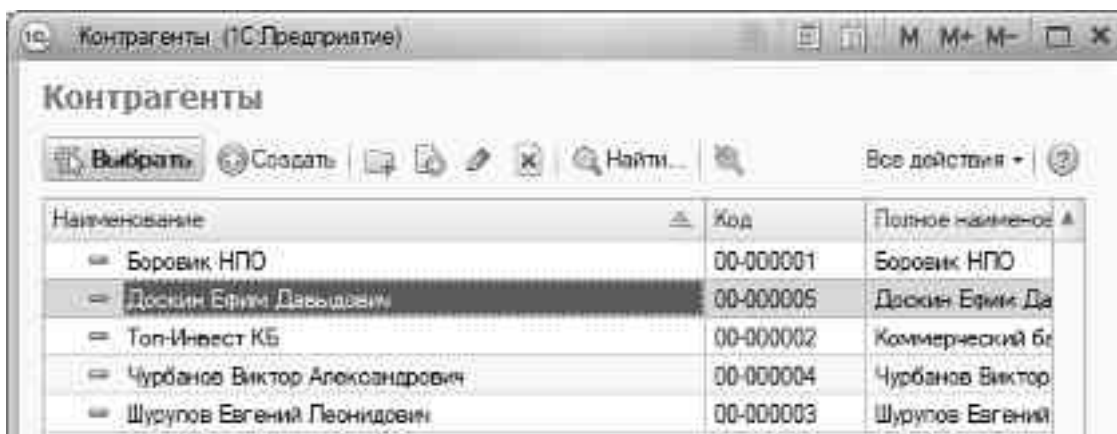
1С Контрагенты (1С:Предприятие) M M+ M-

Контрагенты

Выбрать Создать Найти... Все действия ?

| Наименование | Код | Полное наименов |
|---|---|---|
| Боровик НПО | 00-000001 | Боровик НПО |
| Доскин Ефим Давыдович | 00-000005 | Доскин Ефим Да |
| Топ-Инвест КБ | 00-000002 | Коммерческий б |
| Чурбанов Виктор Александрович | 00-000004 | Чурбанов Виктор |
| Шурупов Евгений Леонидович | 00-000003 | Шурупов Евгений |